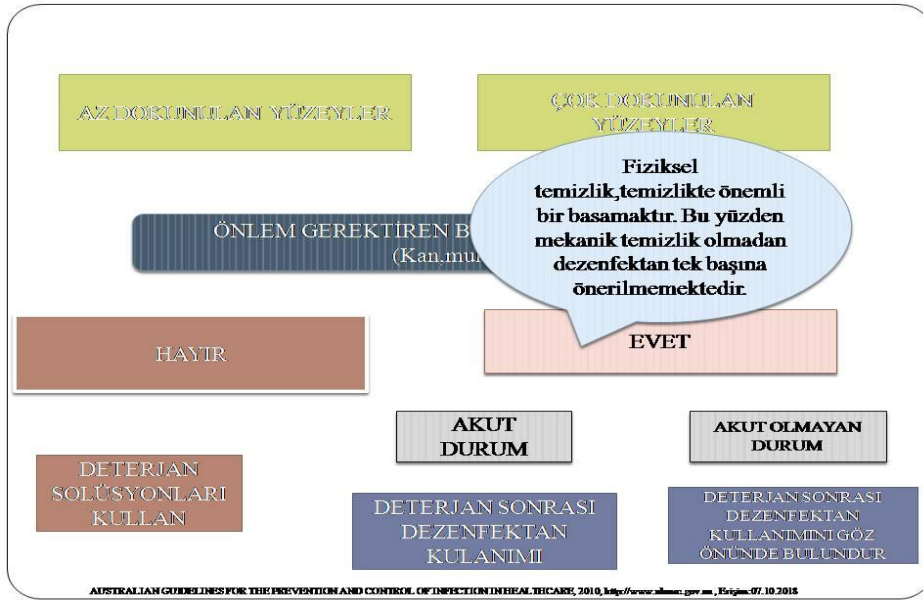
AZ DOKUNULAN YÜZEYLER

ÇOK DOKUNULAN YÜZEYLER

Fiziksel temizlik,temizlikte önemli bir basamaktır. Bu yüzden mekanik temizlik olmadan dezenfektan tek başına önerilmemektedir.

ÖNLEM GEREKTİREN B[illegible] (Kan,mu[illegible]

HAYIR

EVET

AKUT DURUM

AKUT OLMAYAN DURUM

DETERJAN SOLÜSYONLARI KULLAN

DETERJAN SONRASI DEZENFEKTAN KULANIMI

DETERJAN SONRASI DEZENFEKTAN KULLANIMINI GÖZ ÖNÜNDE BULUNDUR

AUSTRALIAN GUIDELINES FOR THE PREVENTION AND CONTROL OF INFECTION IN HEALTHCARE, 2010, http://www.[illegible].gov.au , Erişim:07.10.2018